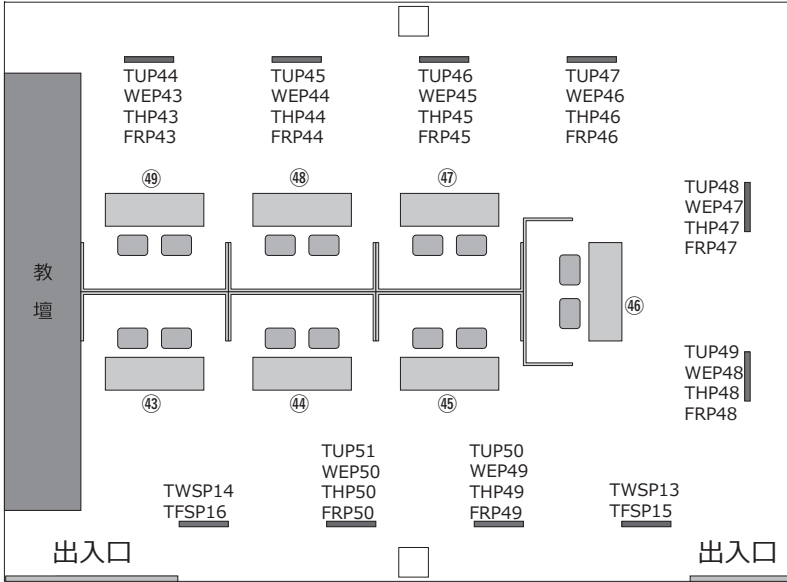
TUP44
WEP43
THP43
FRP43

TUP45
WEP44
THP44
FRP44

TUP46
WEP45
THP45
FRP45

TUP47
WEP46
THP46
FRP46

㊾

㊽

㊼

TUP48
WEP47
THP47
FRP47

教
壇

㊻

TUP49
WEP48
THP48
FRP48

㊸

㊹

㊺

TUP51
WEP50
THP50
FRP50

TUP50
WEP49
THP49
FRP49

TWSP14
TFSP16

TWSP13
TFSP15

出入口

出入口